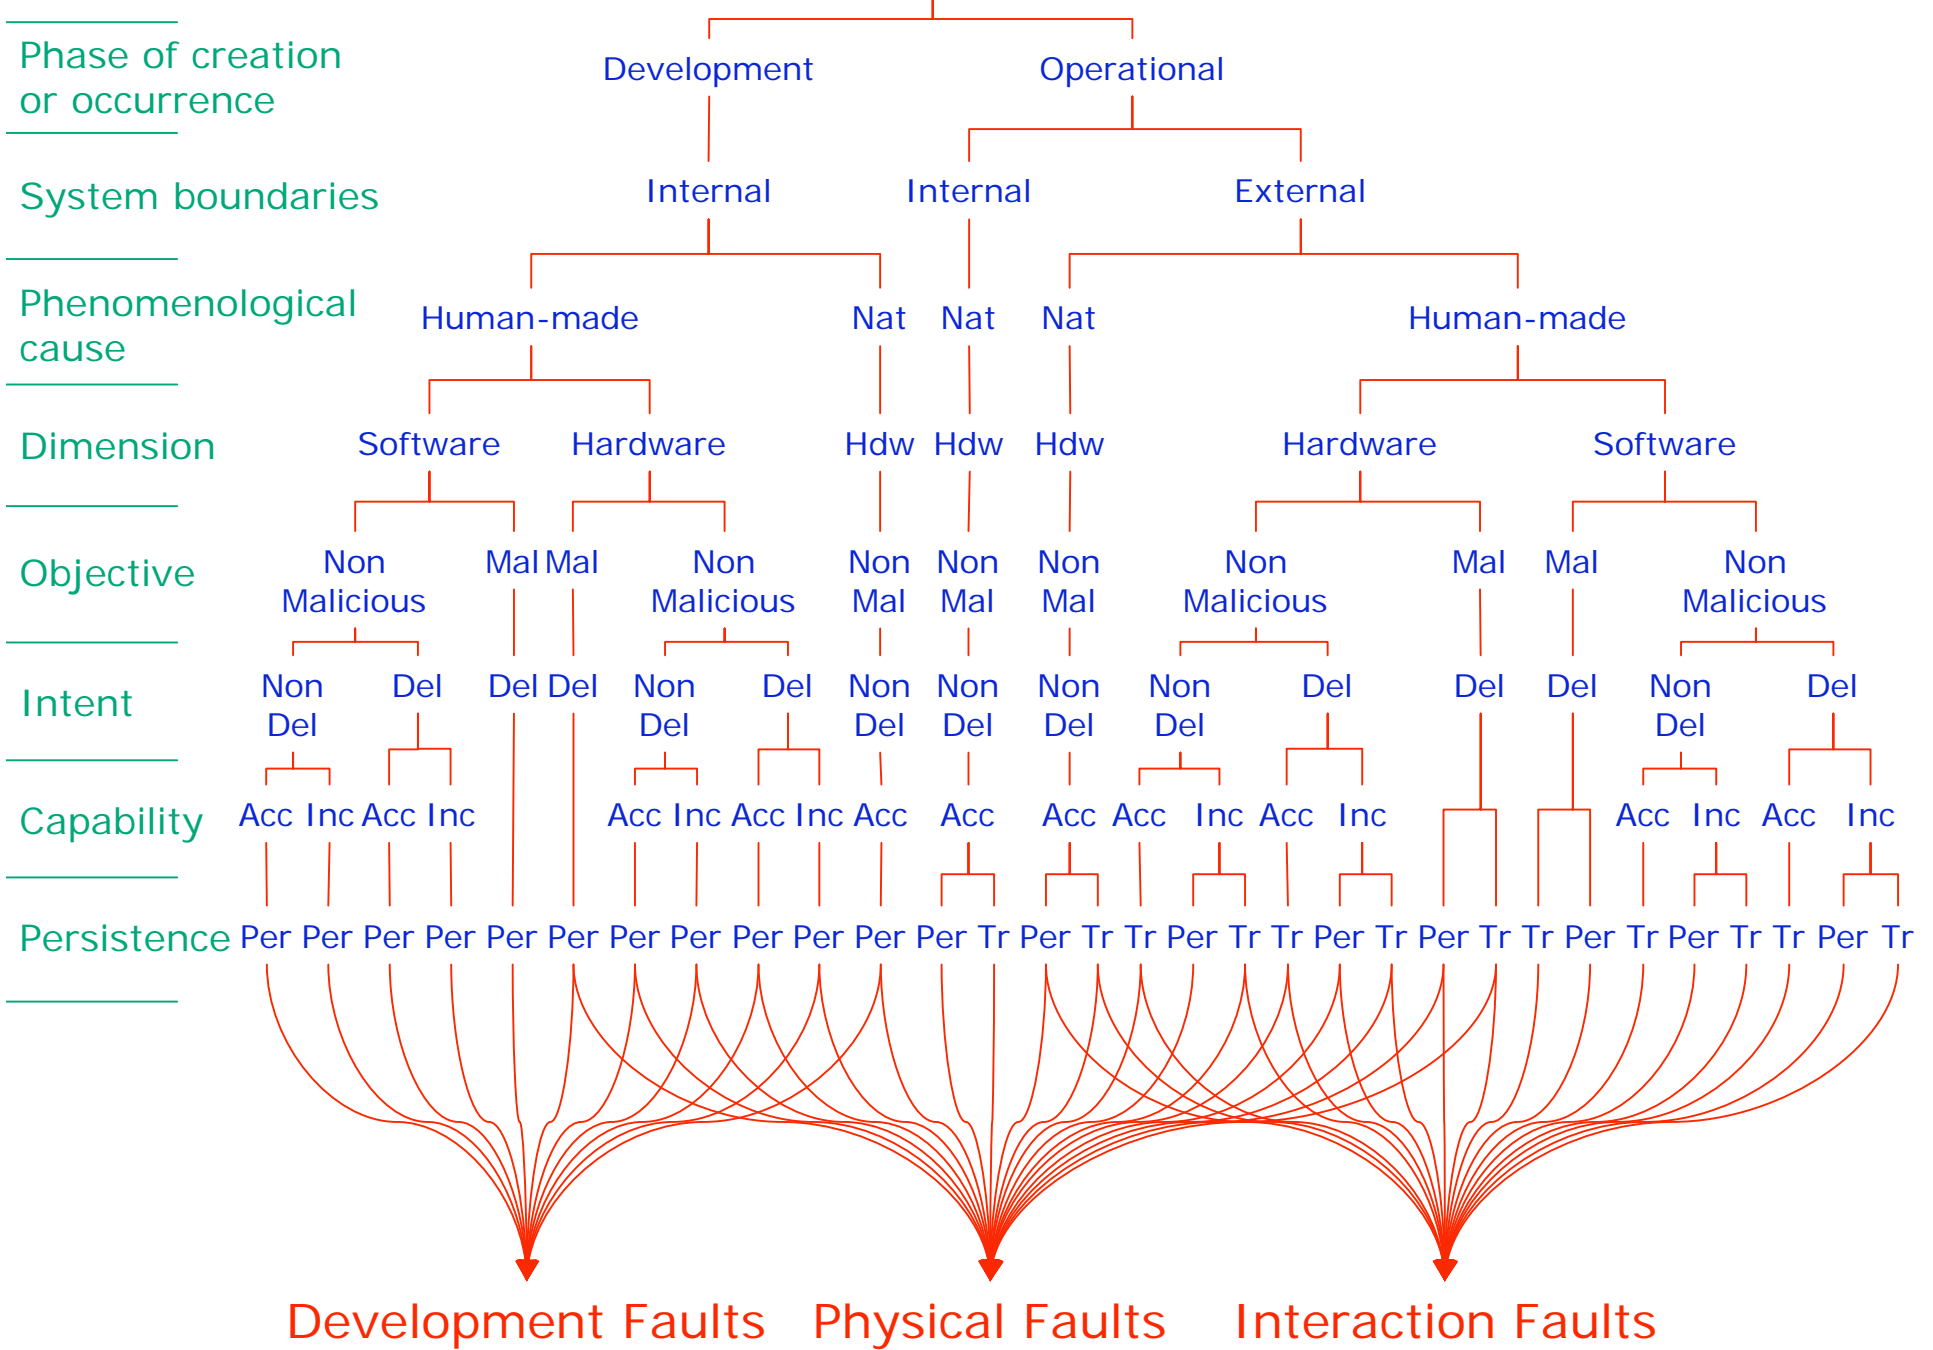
Phase of creation or occurrence

Development Operational

System boundaries

Internal Internal External

Phenomenological cause

Human-made Nat Nat Nat Human-made

Dimension

Software Hardware Hdw Hdw Hdw Hardware Software

Objective

Non Malicious Mal Mal Non Malicious Non Mal Non Mal Non Mal Non Malicious Mal Mal Non Malicious

Intent

Non Del Del Del Del Non Del Del Non Del Non Del Non Del Non Del Del Del Del Non Del Del

Capability

Acc Inc Acc Inc Acc Inc Acc Inc Acc Acc Acc Acc Inc Acc Inc Acc Inc Acc Inc

Persistence

Per Per Per Per Per Per Per Per Per Per Per Per Tr Per Tr Tr Per Tr Tr Per Tr Per Tr Tr Per Tr Per Tr Tr Per Tr

Development Faults Physical Faults Interaction Faults